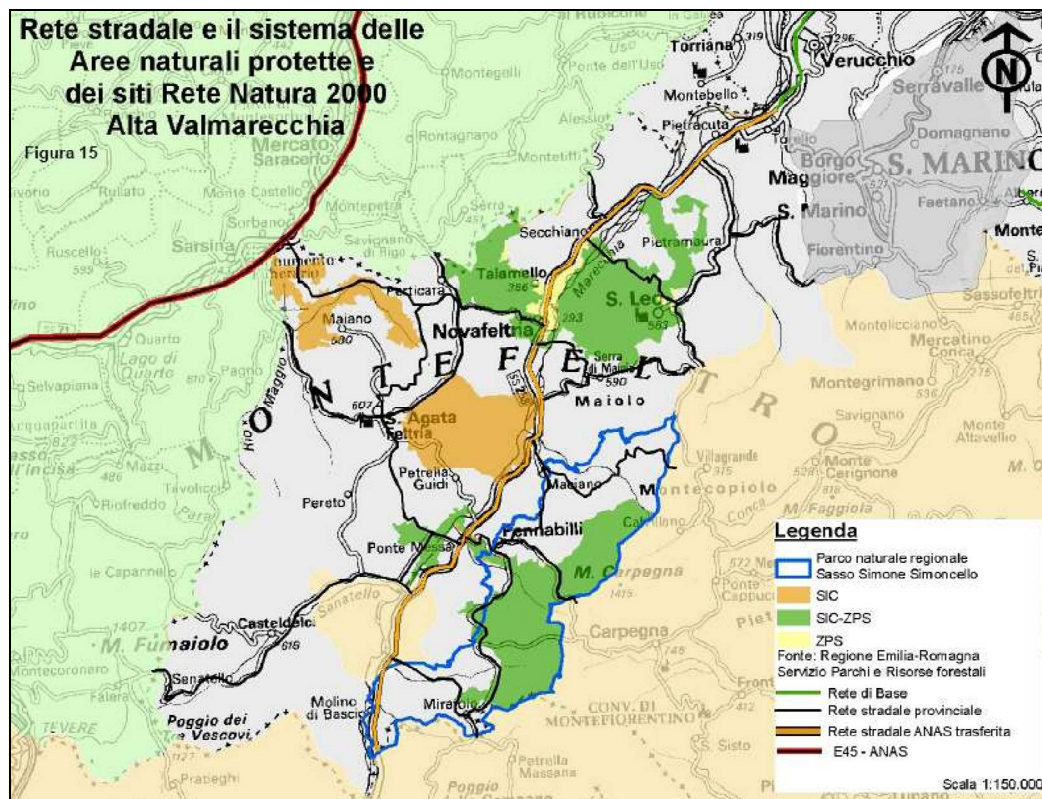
Rete stradale e il sistema delle
Aree naturali protette e
dei siti Rete Natura 2000
Alta Valmarecchia

Figura 15

N

Torriana
Verucchio
Montegelli
Ponte dell'Uso
Montebello
Serravalle
Rontagnano
Alessio
Pietracuta
Domagnano
Mercato Saraceno
Montetiffi
Borgo Maggiore
S. MARINO
Rullato
Monte Castello
Montepetra
Serra
S. Marino
Faetano
Sorbano
Maggiore
Ruscello
Sarsina
Savignano di Rigo
Secchiano
Pietramaura
Fiorentino
Monte
Perticara
Talamello
Marecchia
S. Leo
Maiano
Novafeltria
Quarto
Lago di Quarto
Montelicciano
Mercatino Conca
Selvapiana
Pagno
Serra di Maiolo
Montegrimano
Rio Maggio
MONTEFELTRO
Maiolo
Savignano
Agata Feltria
Monte Altavello
Arquaparita
Villagrande
Petrella Guidi
Monte Cerignone
Mazzi
Tavolicci
Maiano
Montecopiolo
Riofreddo
Pereto
M. Faggiola
Pennabilli
Conca
Capannelle
Ponte Messa
M. Carpegna
Carpegna
Casteldelci
M. Fumaiolo
Senatello
Montecoronaro
Molino di Bascio
Miratoio
CONV. DI MONTEFIORENTINO
TEVERE
Poggio dei Vescovi
Prabeghi
Petrella Massana
S. Sisto

Legenda
Parco naturale regionale Sasso Simone Simoncello
SIC
SIC-ZPS
ZPS
Fonte: Regione Emilia-Romagna Servizio Parchi e Risorse forestali
Rete di Base
Rete stradale provinciale
Rete stradale ANAS trasferita
E45 - ANAS

Scala 1:150.000